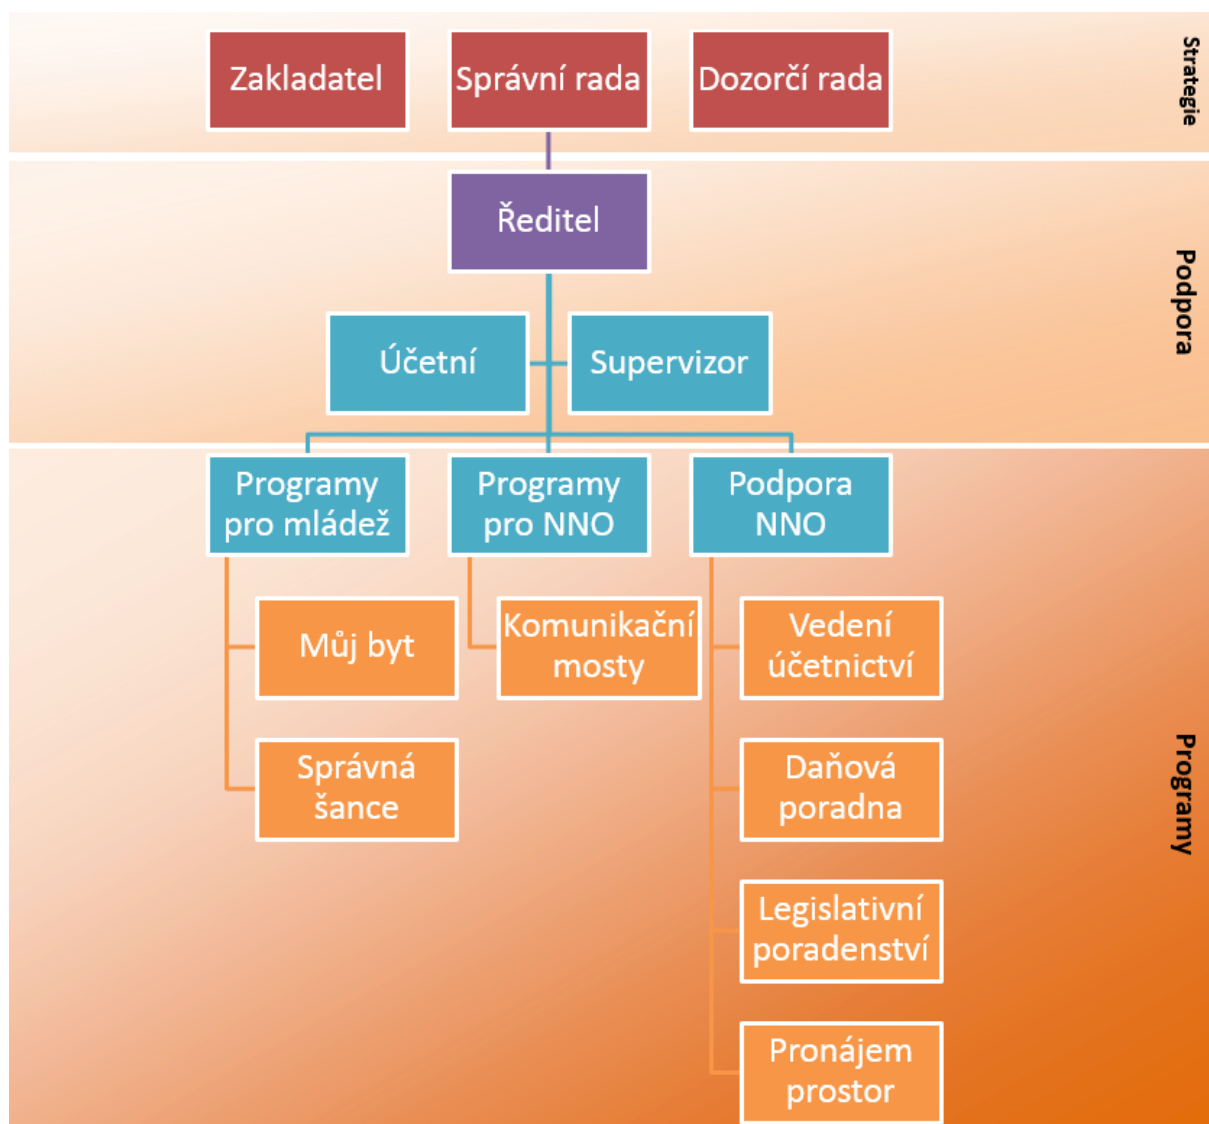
Zakladatel
Správní rada
Dozorčí rada
Strategie

Ředitel
Účetní
Supervizor
Podpora

Programy pro mládež
Programy pro NNO
Podpora NNO

Můj byt
Správná šance
Komunikační mosty
Vedení účetnictví
Daňová poradna
Legislativní poradenství
Pronájem prostor
Programy